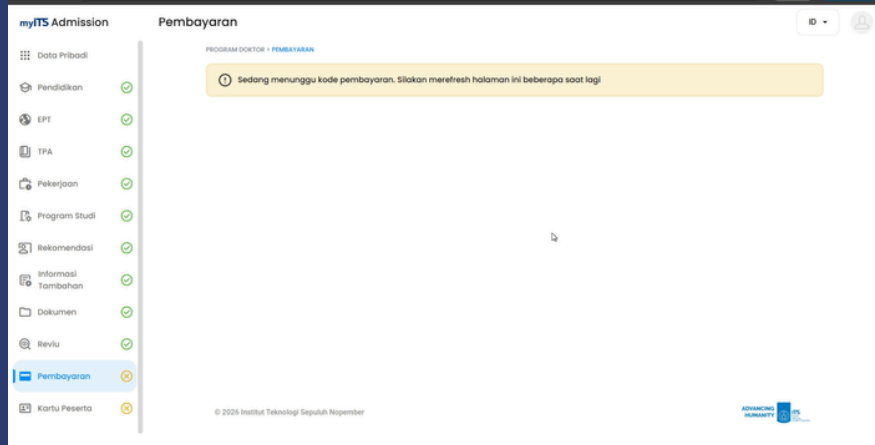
myITS Admission

Pembayaran

ID

Data Pribadi
Pendidikan
EPT
TPA
Pekerjaan
Program Studi
Rekomendasi
Informasi Tambahan
Dokumen
Reviu
Pembayaran
Kartu Peserta

PROGRAM DOKTOR > PEMBAYARAN

Sedang menunggu kode pembayaran. Silakan merefresh halaman ini beberapa saat lagi

© 2026 Institut Teknologi Sepuluh Nopember

ADVANCING HUMANITY ITS